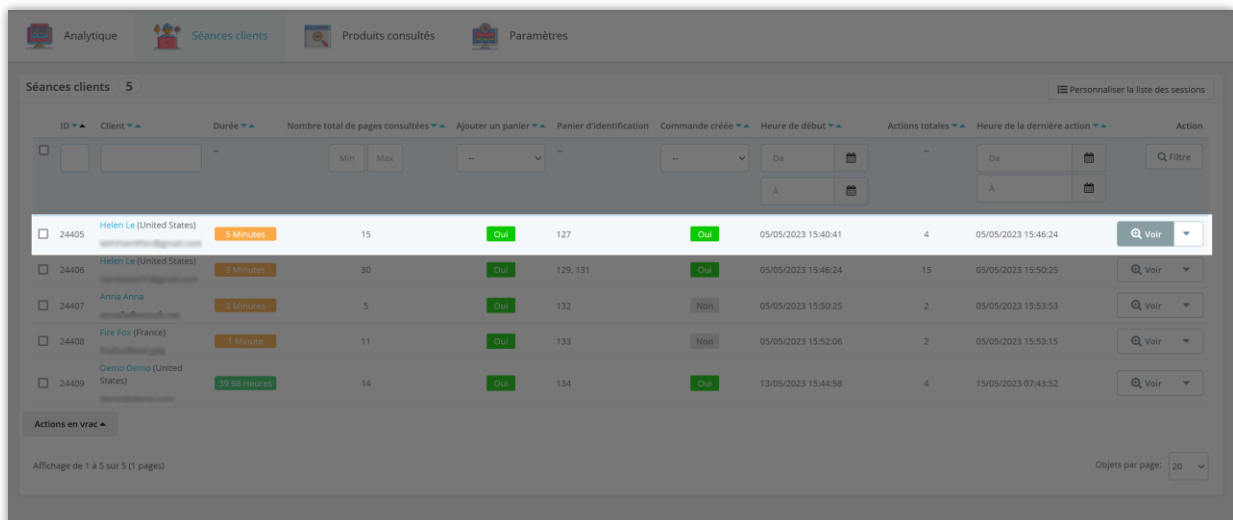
Analytique Séances clients Produits consultés Paramètres

Séances clients 5

Personnaliser la liste des sessions

| ID | Client | Durée | Nombre total de pages consultées | Ajouter un panier | Panier d'identification | Commande créée | Heure de début | Actions totales | Heure de la dernière action | Action |
|---|---|---|---|---|---|---|---|---|---|---|
| | | -- | Min Max | -- | -- | -- | De À | -- | De À | Filtre |
| 24405 | Helen Le (United States) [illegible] | 5 Minutes | 15 | Oui | 127 | Oui | 05/05/2023 15:40:41 | 4 | 05/05/2023 15:46:24 | Voir |
| 24406 | Helen Le (United States) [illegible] | 3 Minutes | 30 | Oui | 129, 131 | Oui | 05/05/2023 15:46:24 | 15 | 05/05/2023 15:50:25 | Voir |
| 24407 | Anna Anna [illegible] | 3 Minutes | 5 | Oui | 132 | Non | 05/05/2023 15:50:25 | 2 | 05/05/2023 15:53:53 | Voir |
| 24408 | Fire Fox (France) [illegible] | 1 Minute | 11 | Oui | 133 | Non | 05/05/2023 15:52:06 | 2 | 05/05/2023 15:53:15 | Voir |
| 24409 | Demo Demo (United States) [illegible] | 39.98 Heures | 14 | Oui | 134 | Oui | 13/05/2023 15:44:58 | 4 | 15/05/2023 07:43:52 | Voir |

Actions en vrac

Affichage de 1 à 5 sur 5 (1 pages)

Objets par page: 20